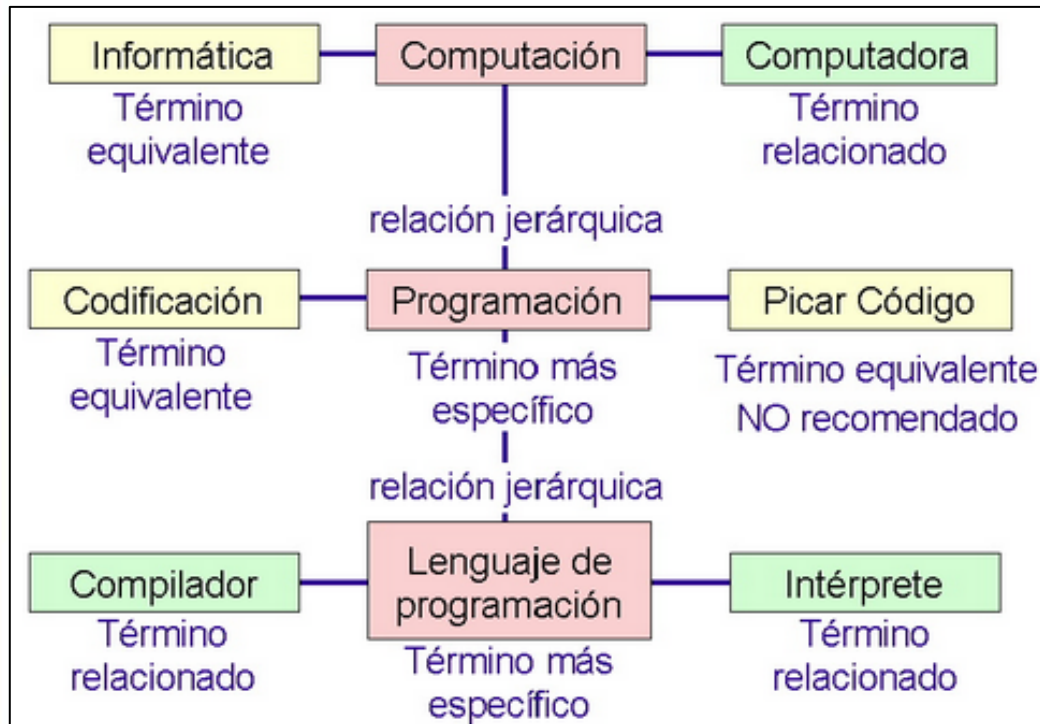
Informática
Término equivalente

Computación

Computadora
Término relacionado

relación jerárquica

Codificación
Término equivalente

Programación
Término más específico

Picar Código
Término equivalente NO recomendado

relación jerárquica

Compilador
Término relacionado

Lenguaje de programación
Término más específico

Intérprete
Término relacionado